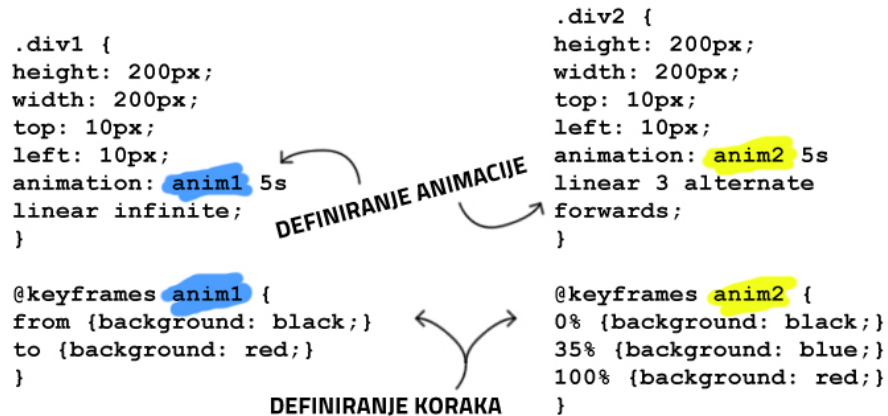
.div1 {
height: 200px;
width: 200px;
top: 10px;
left: 10px;
animation: anim1 5s
linear infinite;
}

@keyframes anim1 {
from {background: black;}
to {background: red;}
}

DEFINIRANJE ANIMACIJE

DEFINIRANJE KORAKA

.div2 {
height: 200px;
width: 200px;
top: 10px;
left: 10px;
animation: anim2 5s
linear 3 alternate
forwards;
}

@keyframes anim2 {
0% {background: black;}
35% {background: blue;}
100% {background: red;}
}